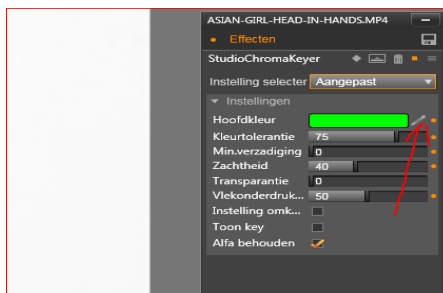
ASIAN-GIRL-HEAD-IN-HANDS.MP4

Effecten

StudioChromaKeyer

Instelling selecter Aangepast

Instellingen

Hoofdkleur

Kleurtolerantie 75

Min.verzadiging 0

Zachtheid 40

Transparantie 0

Vlekonderdruk... 50

Instelling omk...

Toon key

Alfa behouden